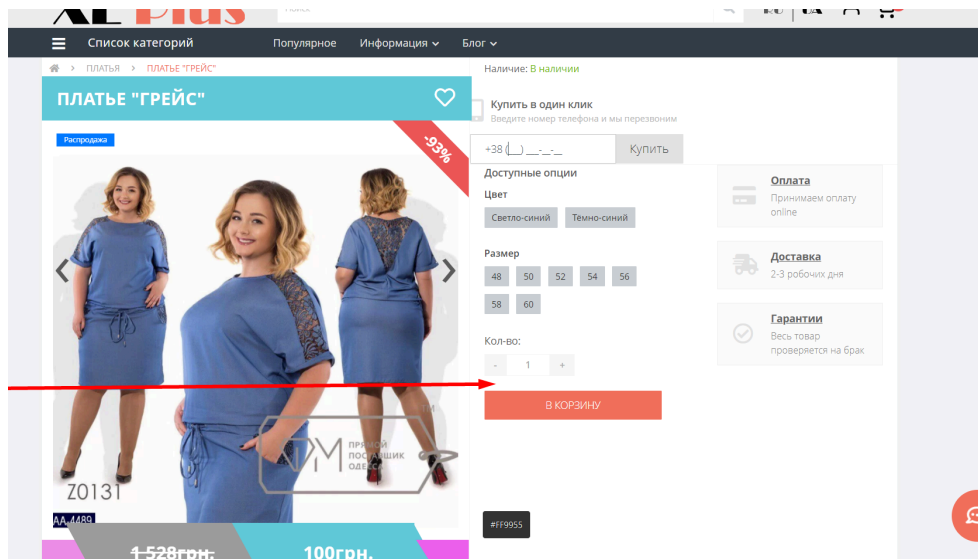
XL Plus

Поиск

Список категорий Популярное Информация Блог

ПЛАТЬЯ > ПЛАТЬЕ "ГРЕЙС"

ПЛАТЬЕ "ГРЕЙС"

Распродажа

-93%

ПРЯМОЙ ПОСТАВЩИК ОДЕССА

Z0131

AA 4489

1 528грн.

100грн.

Наличие: В наличии

Купить в один клик

Введите номер телефона и мы перезвоним

+38 (__) __-_-_

Купить

Доступные опции

Цвет

Светло-синий Темно-синий

Размер

48 50 52 54 56 58 60

Кол-во:

- 1 +

В КОРЗИНУ

#FF9955

Оплата

Принимаем оплату online

Доставка

2-3 робочих дня

Гарантии

Весь товар проверяется на брак